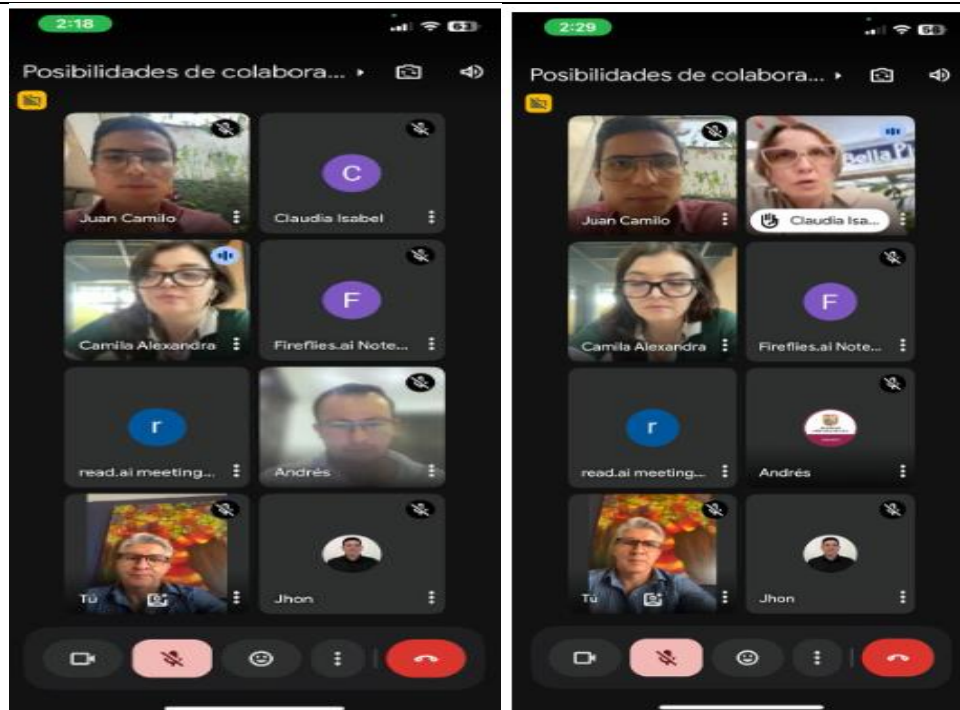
2:18

Posibilidades de colabora...

Juan Camilo

C

Claudia Isabel

Camila Alexandra

F

Fireflies.ai Note...

r

read.ai meeting...

Andrés

Tú

Jhon

2:29

Posibilidades de colabora...

Juan Camilo

Bella P

Claudia Isa...

Camila Alexandra

F

Fireflies.ai Note...

r

read.ai meeting...

Andrés

Tú

Jhon